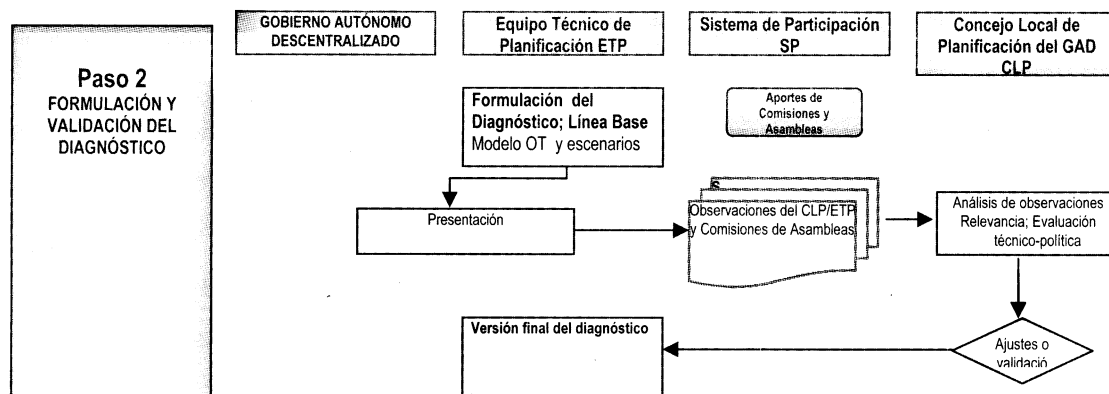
Paso 2
FORMULACIÓN Y VALIDACIÓN DEL DIAGNÓSTICO

GOBIERNO AUTÓNOMO DESCENTRALIZADO

Equipo Técnico de Planificación ETP

Sistema de Participación SP

Concejo Local de Planificación del GAD CLP

Formulación del Diagnóstico; Línea Base
Modelo OT y escenarios

Aportes de Comisiones y Asambleas

Presentación

S

Observaciones del CLP/ETP y Comisiones de Asambleas

Análisis de observaciones Relevancia; Evaluación técnico-política

Versión final del diagnóstico

Ajustes o validació